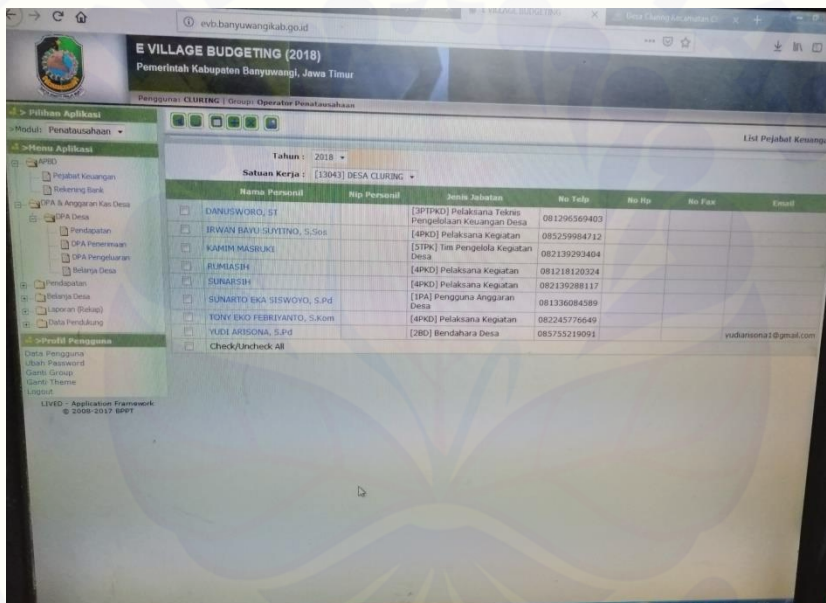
evb.banyuwangikab.go.id

E VILLAGE BUDGETING (2018)
Pemerintah Kabupaten Banyuwangi, Jawa Timur

Pengguna: CLURING | Group: Operator Penatausahaan

> Pilihan Aplikasi
Modul: Penatausahaan

>Menu Aplikasi
APBD
Pejabat Keuangan
Rekening Bank
DPA & Anggaran Kas Desa
DPA Desa
Pendapatan
DPA Penerimaan
DPA Pengeluaran
Belanja Desa
Pendapatan
Belanja Desa
Laporan (Rekap)
Data Pendukung

>Profil Pengguna
Data Pengguna
Ubah Password
Ganti Group
Ganti Theme
Logout

LIVEO - Application Framework © 2009-2017 BPPT

List Pejabat Keuangan

Tahun: 2018
Satuan Kerja: [13043] DESA CLURING

| | Nama Personil | Nip Personil | Jenis Jabatan | No Telp | No Hp | No Fax | Email |
|---|---|---|---|---|---|---|---|
| | DANUSWORO, ST | | [3PTPKD] Pelaksana Teknis Pengelolaan Keuangan Desa | 081296569403 | | | |
| | IRWAN BAYU SUYITNO, S.Sos | | [4PKD] Pelaksana Kegiatan | 085259984712 | | | |
| | KAMIM MASBUKI | | [5TPK] Tim Pengelola Kegiatan Desa | 082139293404 | | | |
| | RUMIASIH | | [4PKD] Pelaksana Kegiatan | 081218120324 | | | |
| | SUNARSIH | | [4PKD] Pelaksana Kegiatan | 082139288117 | | | |
| | SUNARTO EKA SISWOYO, S.Pd | | [1PA] Pengguna Anggaran Desa | 081336084589 | | | |
| | TONY EKO FEBRIYANTO, S.Kom | | [4PKD] Pelaksana Kegiatan | 082245776649 | | | |
| | YUDI ARISONA, S.Pd | | [2BD] Bendahara Desa | 085755219091 | | | yudiarisona1@gmail.com |
| | Check/Uncheck All | | | | | | |